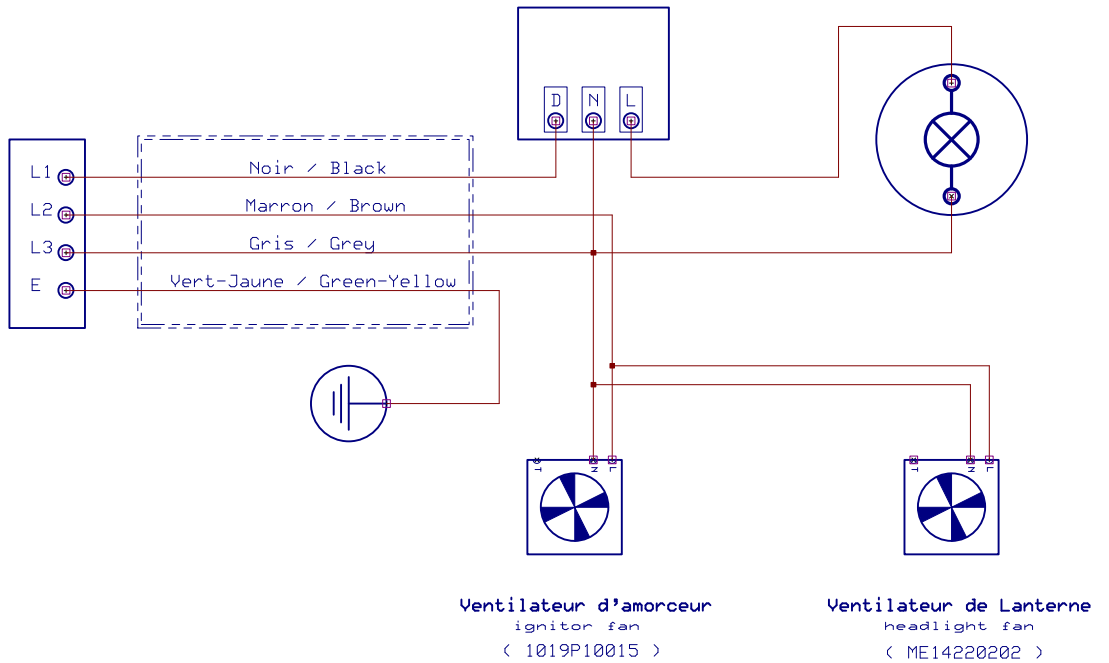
D N L

L1
L2
L3
E

Noir / Black
Marron / Brown
Gris / Grey
Vert-Jaune / Green-Yellow

T N L

T N L

Ventilateur d'amorceur
ignitor fan
( 1019P10015 )

Ventilateur de Lanterne
headlight fan
( ME14220202 )